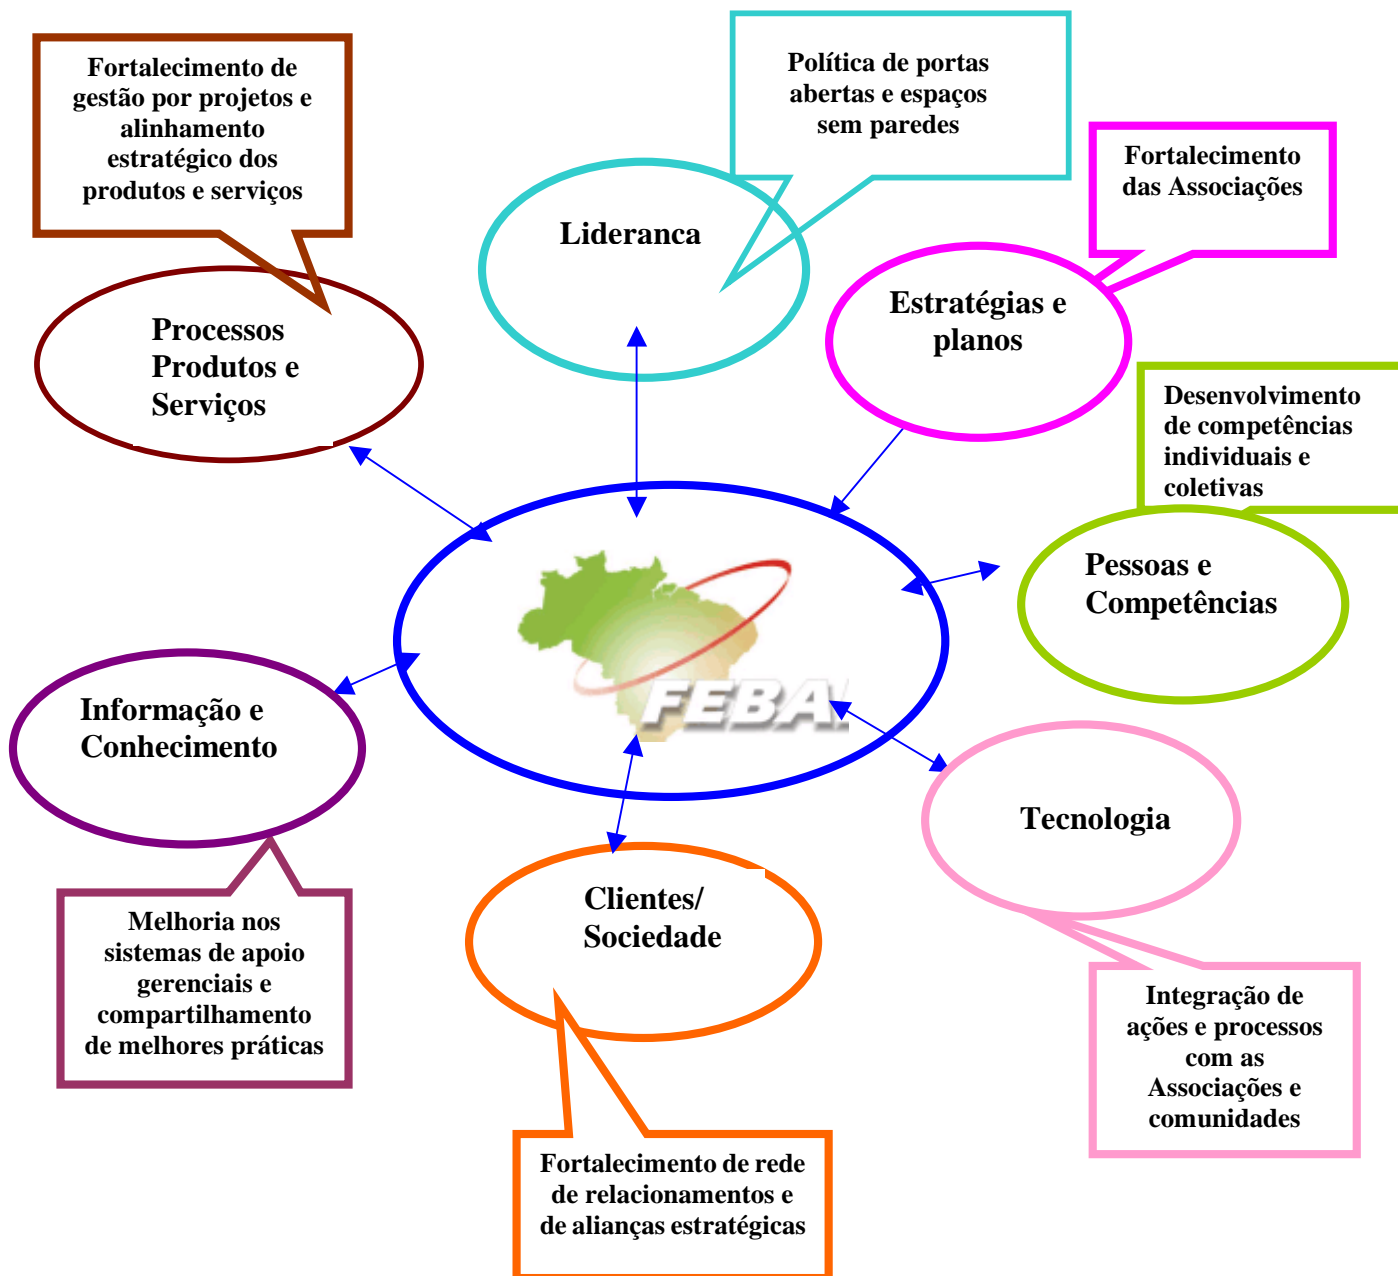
Fortalecimento de gestão por projetos e alinhamento estratégico dos produtos e serviços

Política de portas abertas e espaços sem paredes

Fortalecimento das Associações

Lideranca

Estratégias e planos

Processos Produtos e Serviços

Desenvolvimento de competências individuais e coletivas

FEBA

Pessoas e Competências

Informação e Conhecimento

Tecnologia

Clientes/ Sociedade

Melhoria nos sistemas de apoio gerenciais e compartilhamento de melhores práticas

Integração de ações e processos com as Associações e comunidades

Fortalecimento de rede de relacionamentos e de alianças estratégicas